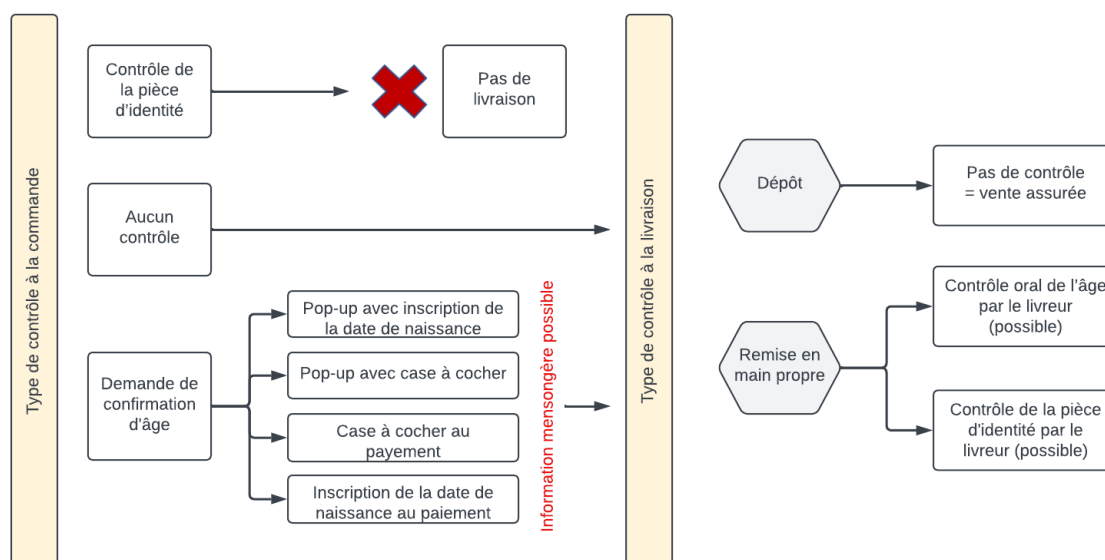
Type de contrôle à la commande

Contrôle de la pièce d'identité

Pas de livraison

Aucun contrôle

Demande de confirmation d'âge

Pop-up avec inscription de la date de naissance

Pop-up avec case à cocher

Case à cocher au payement

Inscription de la date de naissance au paiement

Information mensongère possible

Type de contrôle à la livraison

Dépôt

Pas de contrôle = vente assurée

Remise en main propre

Contrôle oral de l'âge par le livreur (possible)

Contrôle de la pièce d'identité par le livreur (possible)